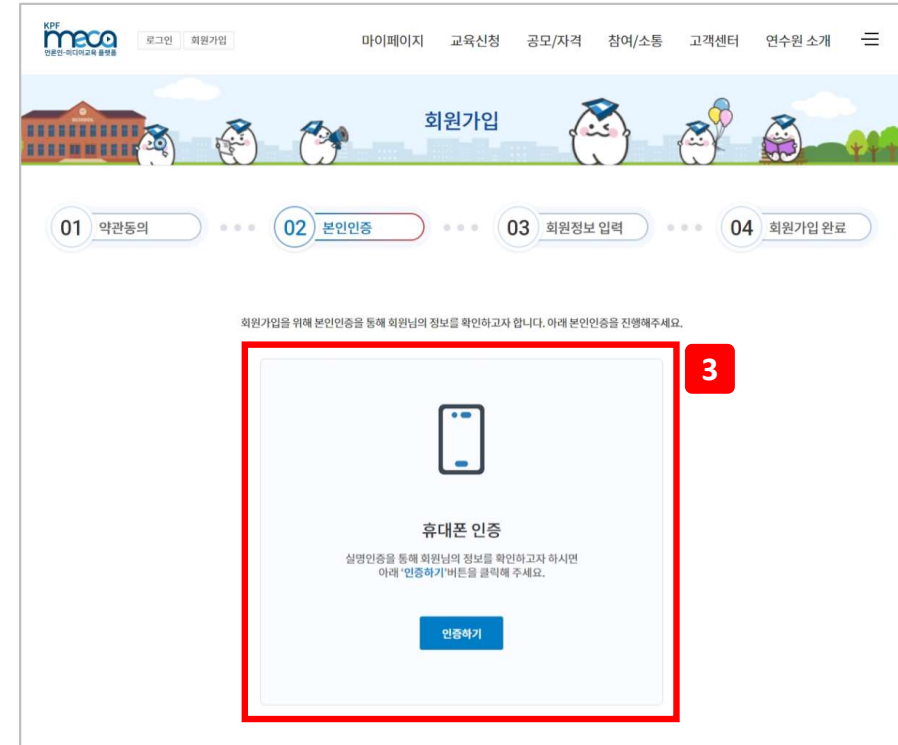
KPF meca
언론인·미디어교육 플랫폼

로그인 회원가입

마이페이지 교육신청 공모/자격 참여/소통 고객센터 연수원 소개

SCHOOL

회원가입

01 약관동의

02 본인인증

03 회원정보 입력

04 회원가입 완료

회원가입을 위해 본인인증을 통해 회원님의 정보를 확인하고자 합니다. 아래 본인인증을 진행해주세요.

3

휴대폰 인증

실명인증을 통해 회원님의 정보를 확인하고자 하시면 아래 '인증하기'버튼을 클릭해 주세요.

인증하기